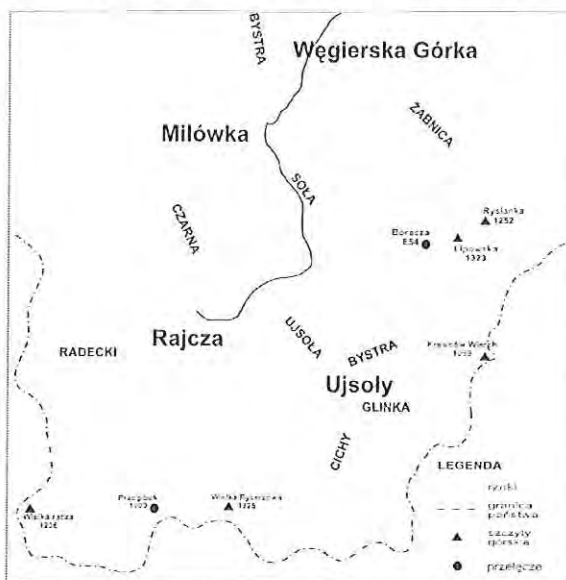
BYSTRA

Węgierska Górka

ŻABNICA

Milówka

SOŁA

CZARNA

Rysianka
1252

Boracza
854

Lipowska
1323

Rajcza

UJSOŁA

BYSTRA

Krawców Wierch
1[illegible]

RADECKI

Ujsoły

GLINKA

CICHY

LEGENDA

rzeki

granica państwa

szczyty górskie

przełęcze

Wielka Racza
1236

Przegibek
1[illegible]

Wielka Rycerzowa
1226